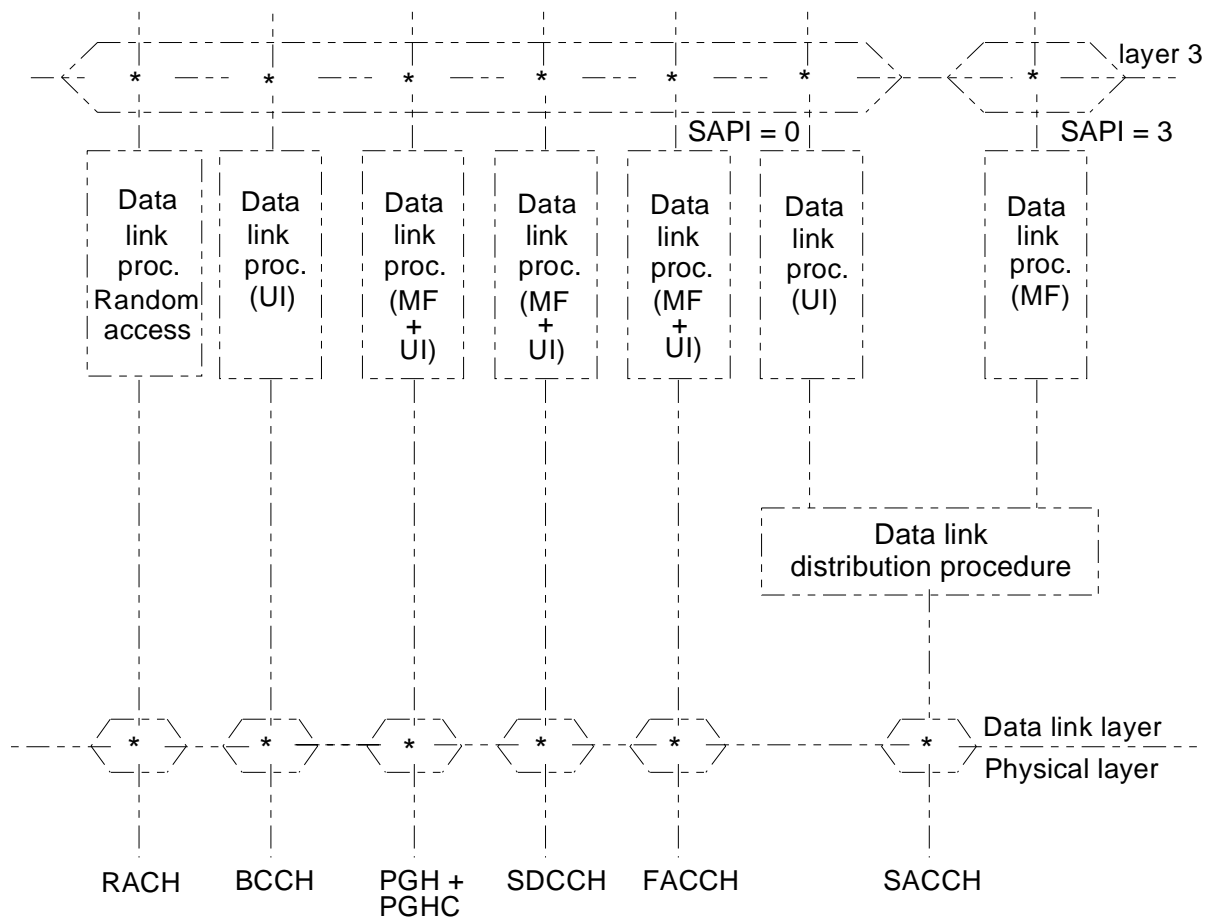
layer 3

SAPI = 0

SAPI = 3

Data link proc. Random access

Data link proc. (UI)

Data link proc. (MF + UI)

Data link proc. (MF + UI)

Data link proc. (MF + UI)

Data link proc. (UI)

Data link proc. (MF)

Data link distribution procedure

Data link layer

Physical layer

RACH

BCCH

PGH + PGHC

SDCCH

FACCH

SACCH